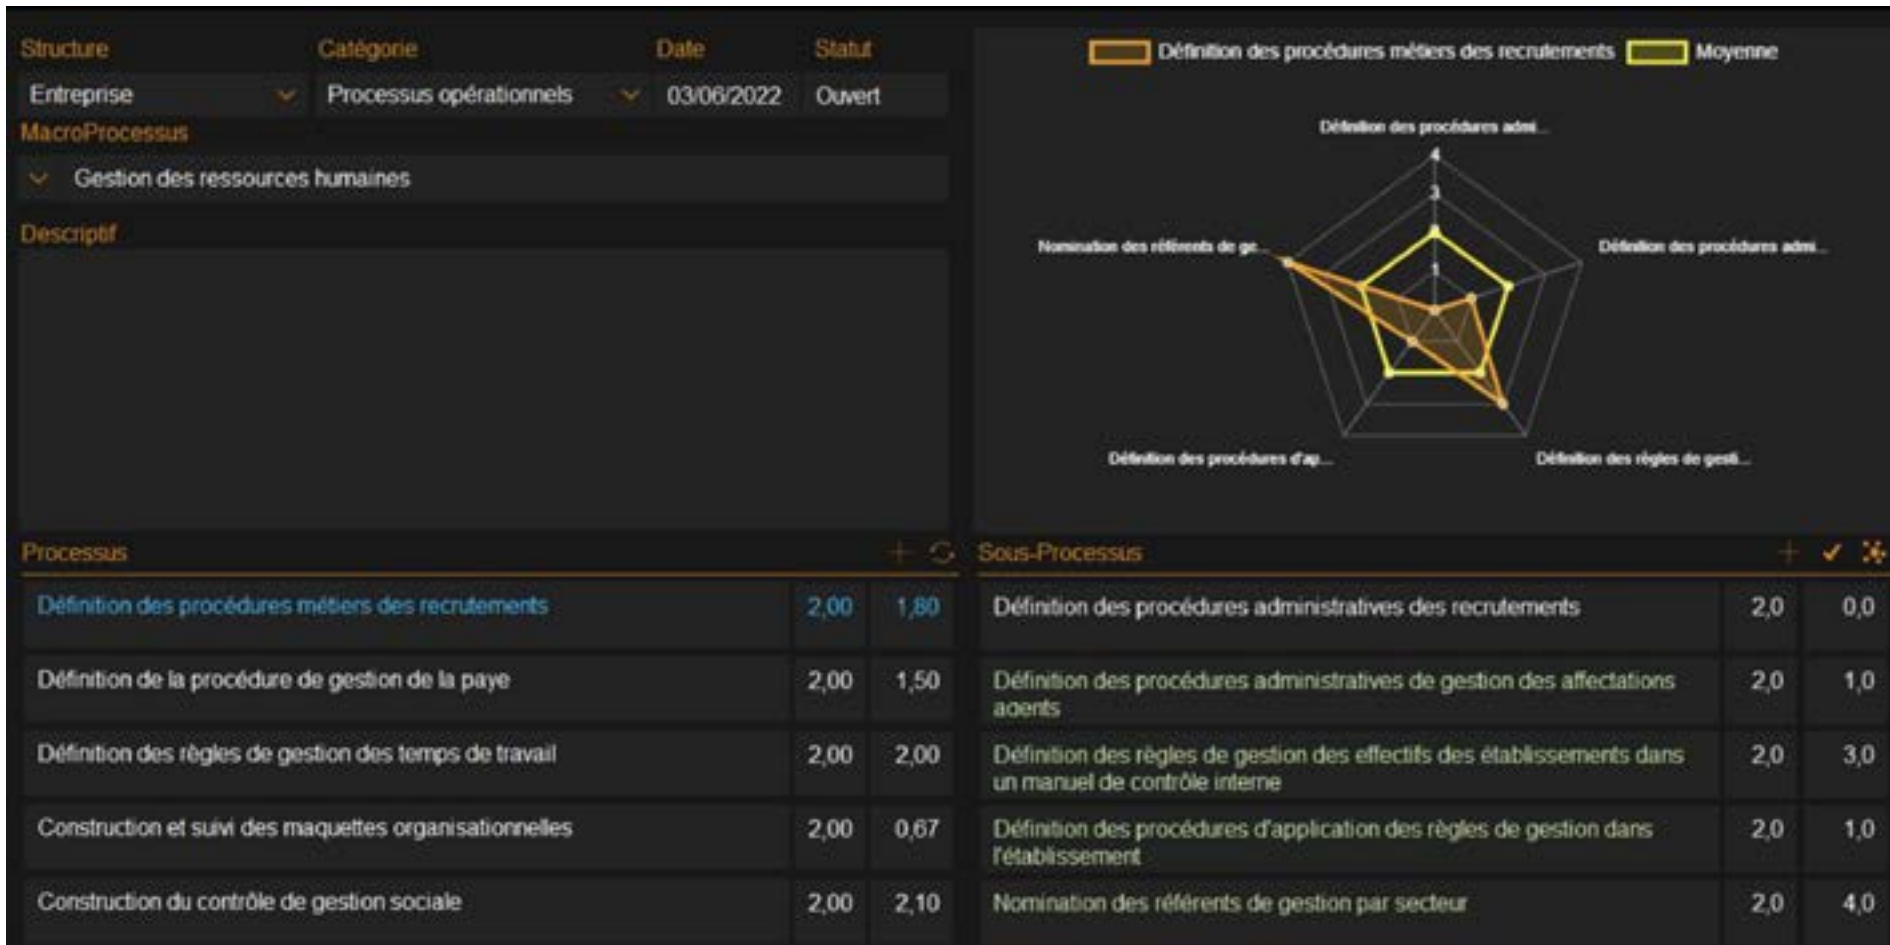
Structure Catégorie Date Statut

Entreprise | Processus opérationnels | 03/06/2022 | Ouvert

MacroProcessus

Gestion des ressources humaines

Descriptif

Définition des procédures métiers des recrutements Moyenne

Définition des procédures admi...

Définition des procédures admi...

Définition des règles de gesti...

Définition des procédures d'ap...

Nomination des référents de ge...

4
3
2
1

Processus

| Définition des procédures métiers des recrutements | 2,00 | 1,80 |
|---|---|---|
| Définition de la procédure de gestion de la paye | 2,00 | 1,50 |
| Définition des règles de gestion des temps de travail | 2,00 | 2,00 |
| Construction et suivi des maquettes organisationnelles | 2,00 | 0,67 |
| Construction du contrôle de gestion sociale | 2,00 | 2,10 |

Sous-Processus

| Définition des procédures administratives des recrutements | 2,0 | 0,0 |
|---|---|---|
| Définition des procédures administratives de gestion des affectations aaents | 2,0 | 1,0 |
| Définition des règles de gestion des effectifs des établissements dans un manuel de contrôle interne | 2,0 | 3,0 |
| Définition des procédures d'application des règles de gestion dans l'établissement | 2,0 | 1,0 |
| Nomination des référents de gestion par secteur | 2,0 | 4,0 |